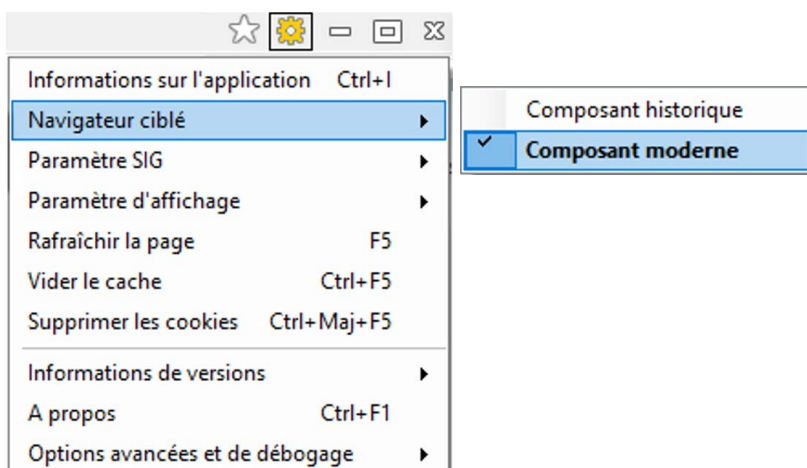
Informations sur l'application Ctrl+I
Navigateur ciblé
Paramètre SIG
Paramètre d'affichage
Rafraîchir la page F5
Vider le cache Ctrl+F5
Supprimer les cookies Ctrl+Maj+F5
Informations de versions
A propos Ctrl+F1
Options avancées et de débogage

Composant historique
Composant moderne